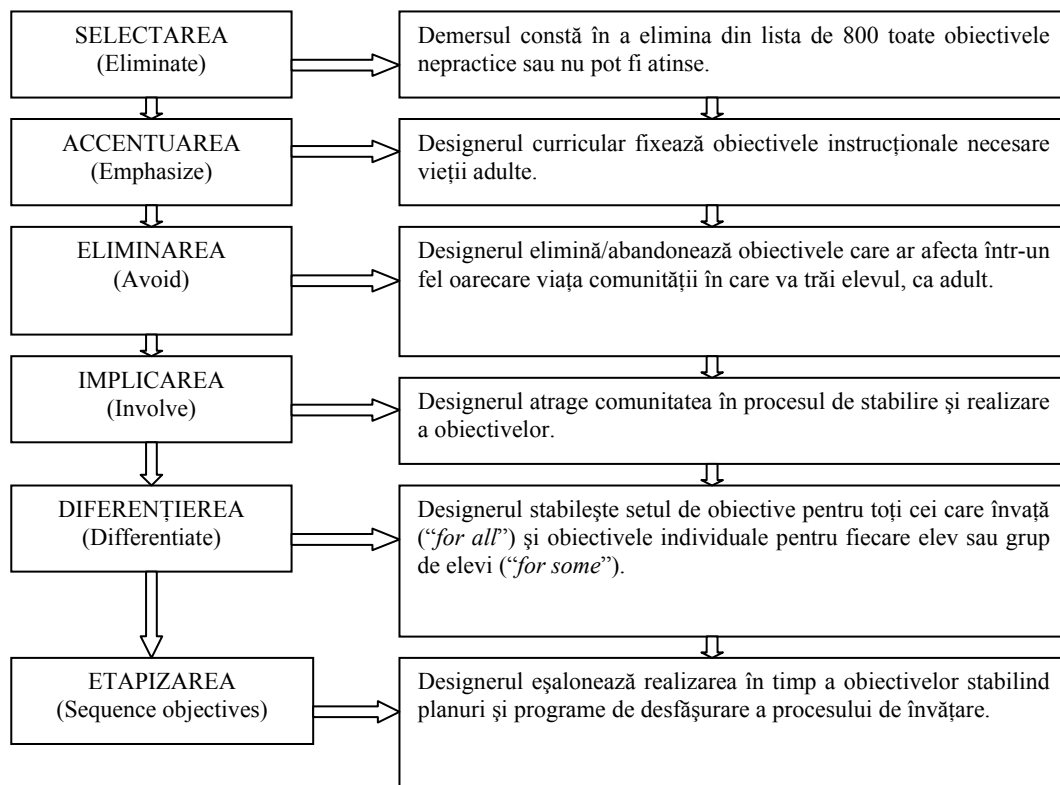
SELECTAREA
(Eliminate)

Demersul constă în a elimina din lista de 800 toate obiectivele nepractice sau nu pot fi atinse.

ACCENTUAREA
(Emphasize)

Designerul curricular fixează obiectivele instrucţionale necesare vieţii adulte.

ELIMINAREA
(Avoid)

Designerul elimină/abandonează obiectivele care ar afecta într-un fel oarecare viaţa comunităţii în care va trăi elevul, ca adult.

IMPLICAREA
(Involve)

Designerul atrage comunitatea în procesul de stabilire şi realizare a obiectivelor.

DIFERENŢIEREA
(Differentiate)

Designerul stabileşte setul de obiective pentru toţi cei care învaţă ("*for all*") şi obiectivele individuale pentru fiecare elev sau grup de elevi ("*for some*").

ETAPIZAREA
(Sequence objectives)

Designerul eşalonează realizarea în timp a obiectivelor stabilind planuri şi programe de desfăşurare a procesului de învăţare.